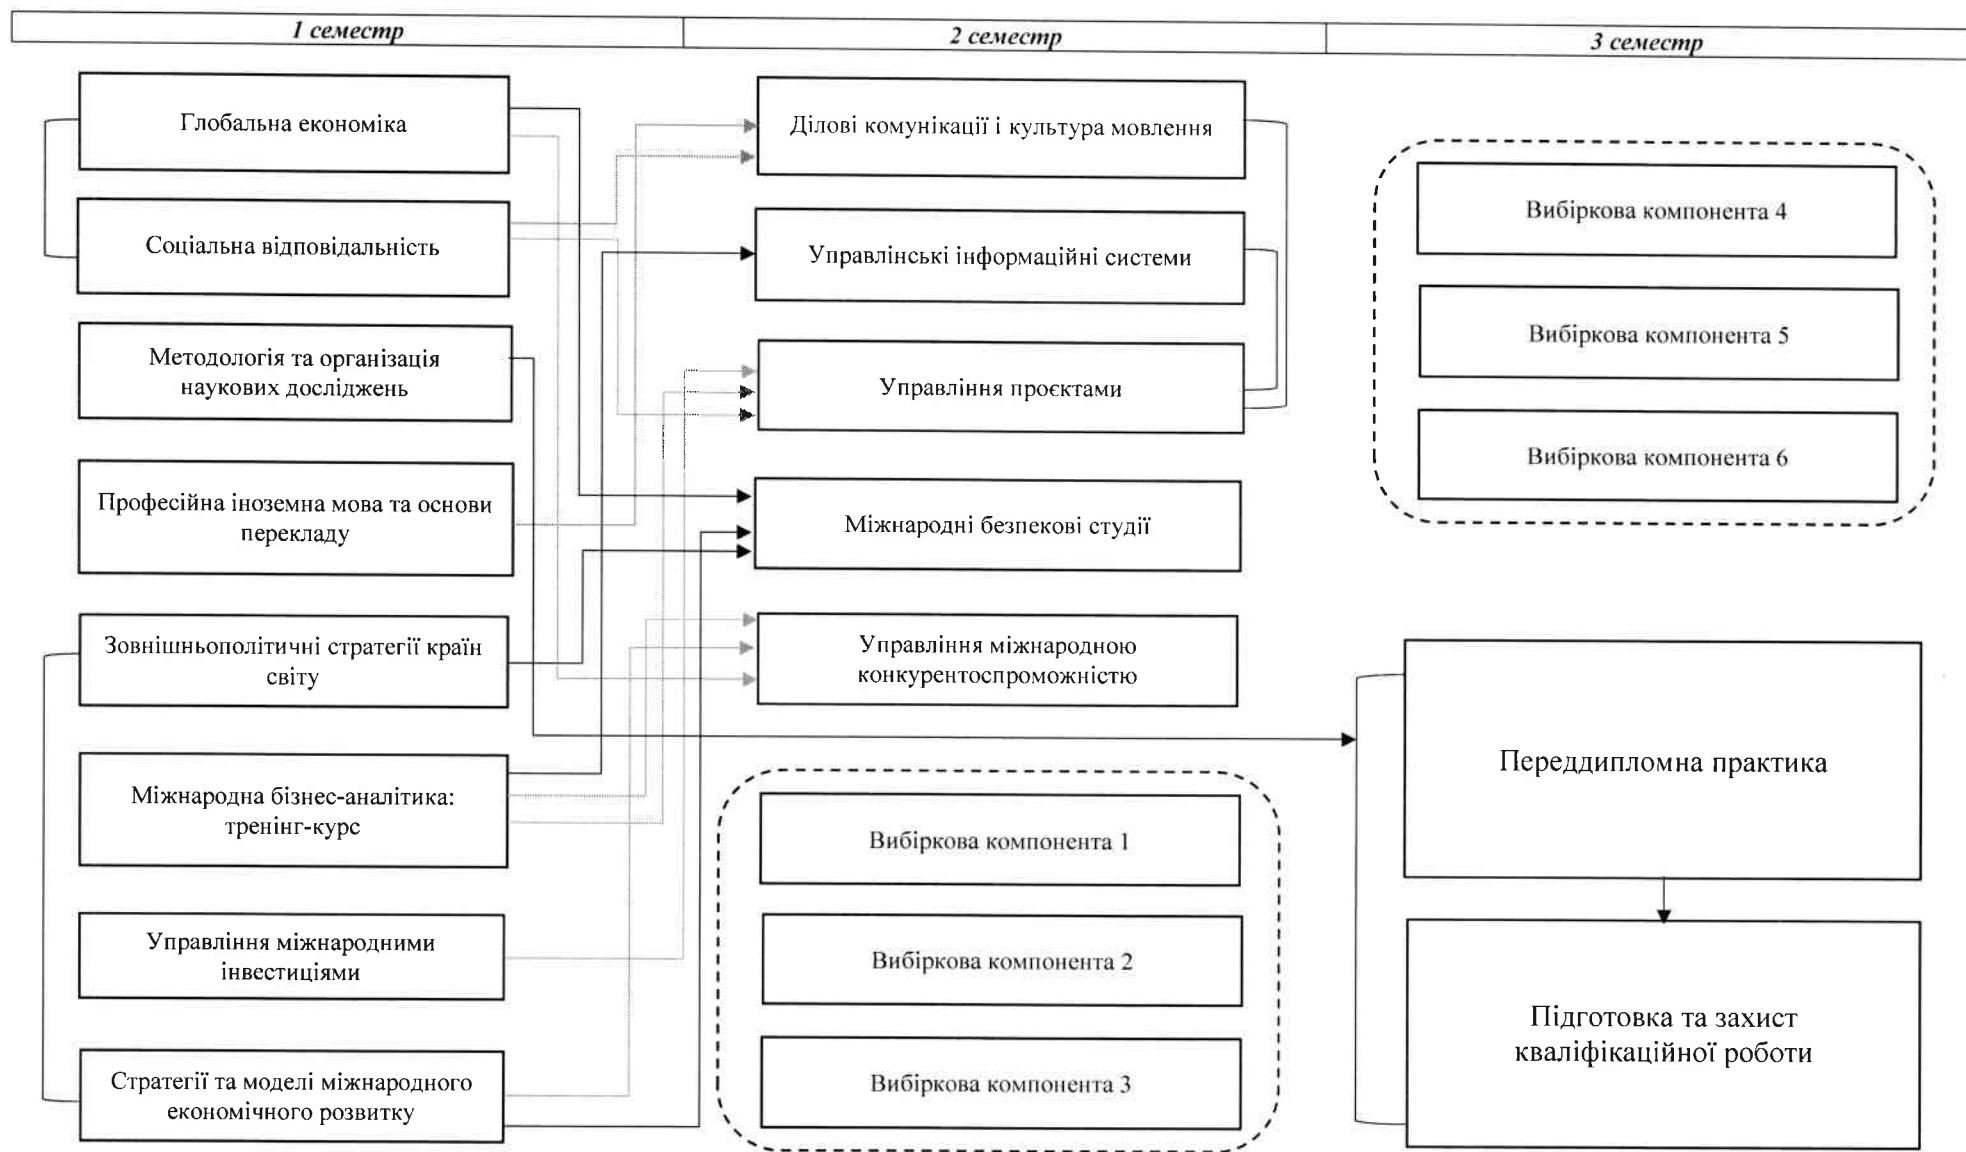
| 1 семестр | 2 семестр | 3 семестр |
|---|---|---|

Глобальна економіка

Соціальна відповідальність

Методологія та організація наукових досліджень

Професійна іноземна мова та основи перекладу

Зовнішньополітичні стратегії країн світу

Міжнародна бізнес-аналітика: тренінг-курс

Управління міжнародними інвестиціями

Стратегії та моделі міжнародного економічного розвитку

Ділові комунікації і культура мовлення

Управлінські інформаційні системи

Управління проєктами

Міжнародні безпекові студії

Управління міжнародною конкурентоспроможністю

Вибіркова компонента 1

Вибіркова компонента 2

Вибіркова компонента 3

Вибіркова компонента 4

Вибіркова компонента 5

Вибіркова компонента 6

Переддипломна практика

Підготовка та захист кваліфікаційної роботи